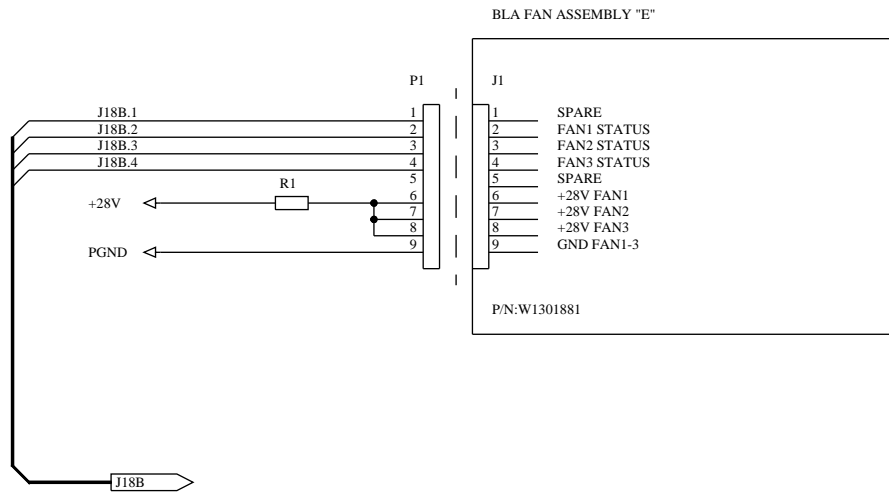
BLA FAN ASSEMBLY "E"

P1

J1

J18B.1
J18B.2
J18B.3
J18B.4

1
2
3
4
5
6
7
8
9

R1

+28V

PGND

1 SPARE
2 FAN1 STATUS
3 FAN2 STATUS
4 FAN3 STATUS
5 SPARE
6 +28V FAN1
7 +28V FAN2
8 +28V FAN3
9 GND FAN1-3

P/N:W1301881

J18B